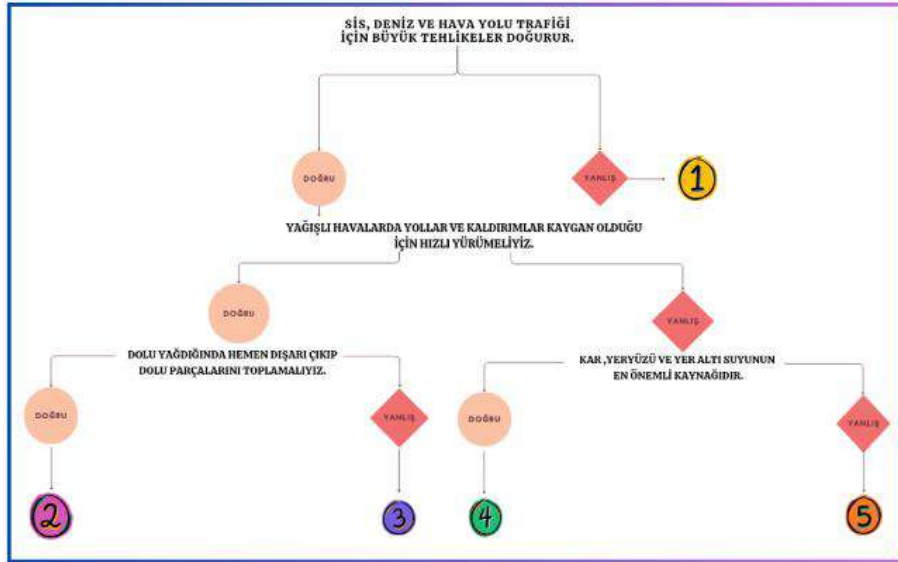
SİS, DENİZ VE HAVA YOLU TRAFİĞİ İÇİN BÜYÜK TEHLİKELER DOĞURUR.

DOĞRU

YANLIŞ

1

YAĞIŞLI HAVALARDA YOLLAR VE KALDIRIMLAR KAYGAN OLDUĞU İÇİN HIZLI YÜRÜMELİYİZ.

DOĞRU

YANLIŞ

DOLU YAĞDIĞINDA HEMEN DIŞARI ÇIKIP DOLU PARÇALARINI TOPLAMALIYIZ.

KAR ,YERYÜZÜ VE YER ALTI SUYUNUN EN ÖNEMLİ KAYNAĞIDIR.

DOĞRU

YANLIŞ

DOĞRU

YANLIŞ

2

3

4

5